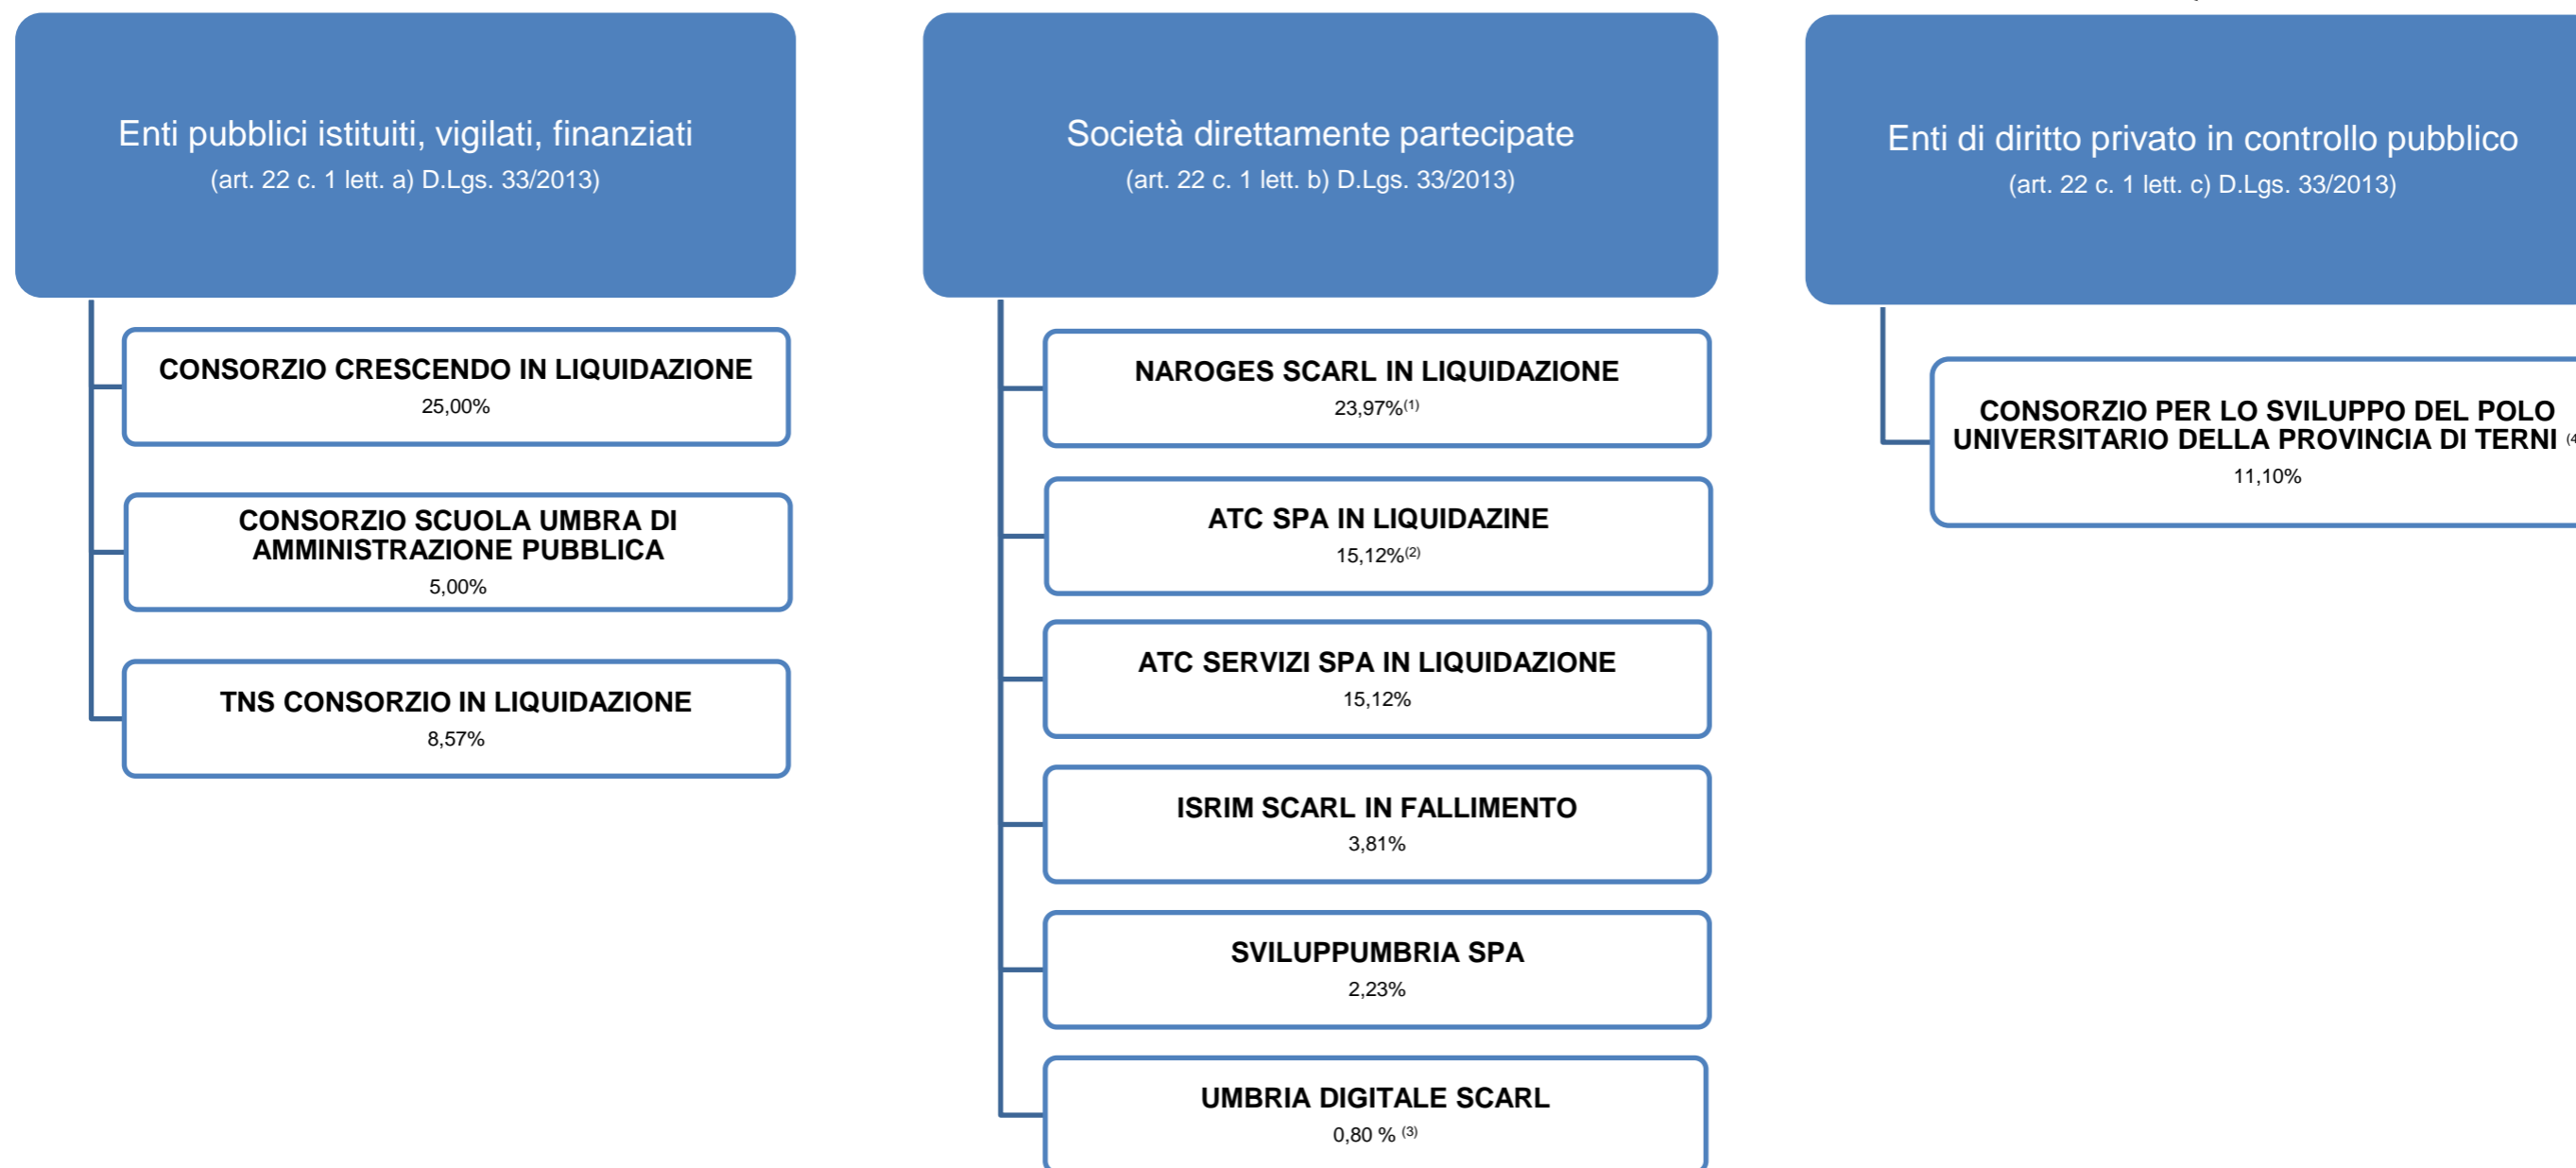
Enti pubblici istituiti, vigilati, finanziati
(art. 22 c. 1 lett. a) D.Lgs. 33/2013)

CONSORZIO CRESCENDO IN LIQUIDAZIONE
25,00%

CONSORZIO SCUOLA UMBRA DI AMMINISTRAZIONE PUBBLICA
5,00%

TNS CONSORZIO IN LIQUIDAZIONE
8,57%

Società direttamente partecipate
(art. 22 c. 1 lett. b) D.Lgs. 33/2013)

NAROGES SCARL IN LIQUIDAZIONE
23,97%$^{(1)}$

ATC SPA IN LIQUIDAZINE
15,12%$^{(2)}$

ATC SERVIZI SPA IN LIQUIDAZIONE
15,12%

ISRIM SCARL IN FALLIMENTO
3,81%

SVILUPPUMBRIA SPA
2,23%

UMBRIA DIGITALE SCARL
0,80 % $^{(3)}$

Enti di diritto privato in controllo pubblico
(art. 22 c. 1 lett. c) D.Lgs. 33/2013)

CONSORZIO PER LO SVILUPPO DEL POLO UNIVERSITARIO DELLA PROVINCIA DI TERNI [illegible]
11,10%